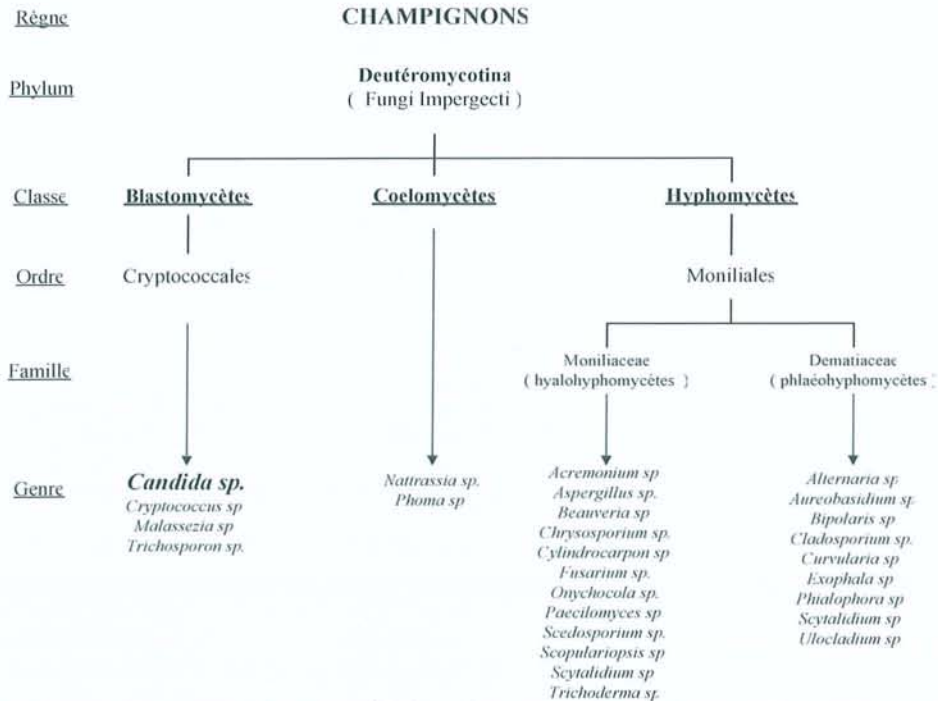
Règne

CHAMPIGNONS

Phylum

Deutéromycotina
( Fungi Impergecti )

Classe

Blastomycètes

Coelomycètes

Hyphomycètes

Ordre

Cryptococcales

Moniliales

Famille

Moniliaceae
( hyalohyphomycètes )

Dematiaceae
( phaéohyphomycètes )

Genre

Candida sp.
Cryptococcus sp
Malassezia sp
Trichosporon sp.

Nattrassia sp.
Phoma sp

Acremonium sp
Aspergillus sp.
Beauveria sp
Chrysosporium sp.
Cylindrocarpon sp
Fusarium sp.
Onychocola sp.
Paecilomyces sp
Scedosporium sp.
Scopulariopsis sp
Scytalidium sp
Trichoderma sp.

Alternaria sp
Aureobasidium sp
Bipolaris sp
Cladosporium sp.
Curvularia sp
Exophala sp
Phialophora sp
Scytalidium sp
Ulocladium sp